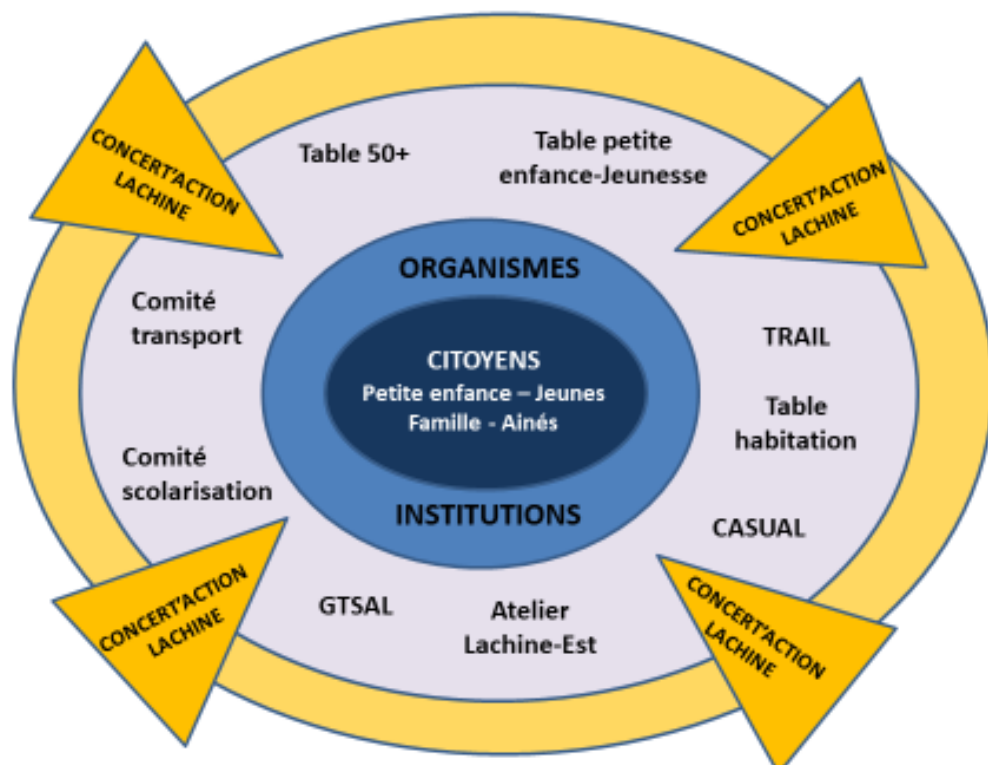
CONCERT'ACTION LACHINE

Table 50+

Table petite enfance-Jeunesse

CONCERT'ACTION LACHINE

ORGANISMES

Comité transport

CITOYENS
Petite enfance – Jeunes
Famille - Ainés

TRAIL

Table habitation

Comité scolarisation

INSTITUTIONS

CASUAL

CONCERT'ACTION LACHINE

GTSAL

Atelier Lachine-Est

CONCERT'ACTION LACHINE